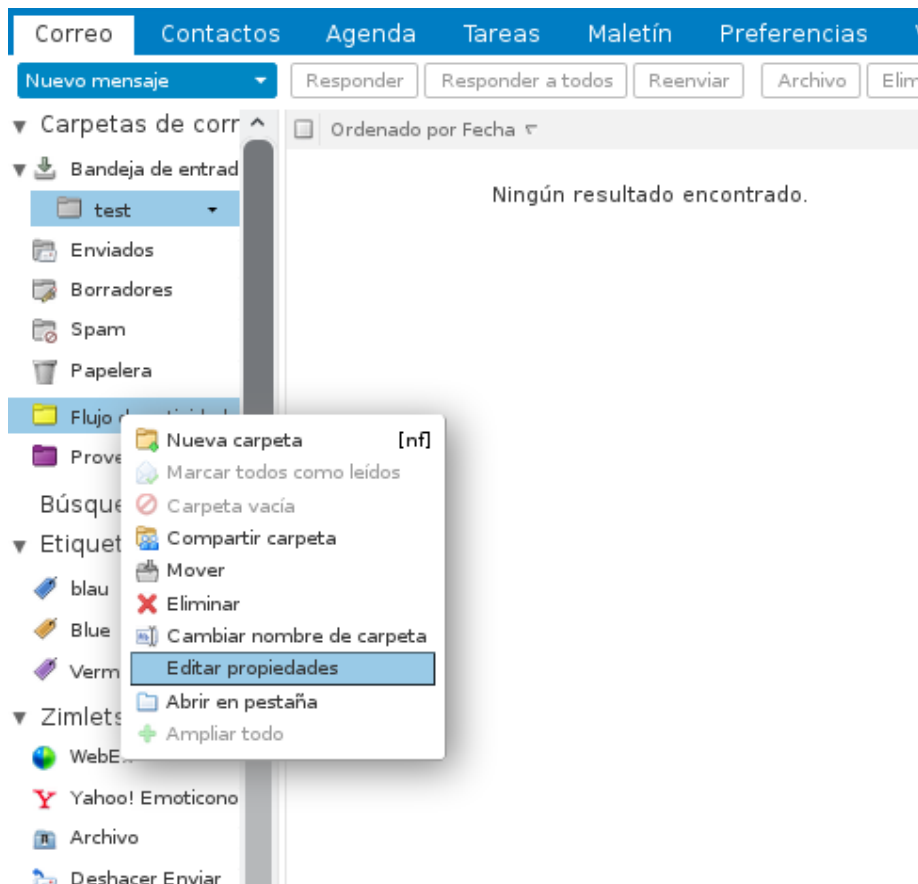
Correo Contactos Agenda Tareas Maletín Preferencias

Nuevo mensaje

Responder Responder a todos Reenviar Archivo Elim

Carpetas de corr

Ordenado por Fecha

Ningún resultado encontrado.

Bandeja de entrad
test
Enviados
Borradores
Spam
Papelera
Flujo d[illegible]
Prove
Búsque
Etiquet
blau
Blue
Verm
Zimlets
WebE
Yahoo! Emoticono
Archivo
Deshacer Enviar

Nueva carpeta [nf]
Marcar todos como leídos
Carpeta vacía
Compartir carpeta
Mover
Eliminar
Cambiar nombre de carpeta
Editar propiedades
Abrir en pestaña
Ampliar todo